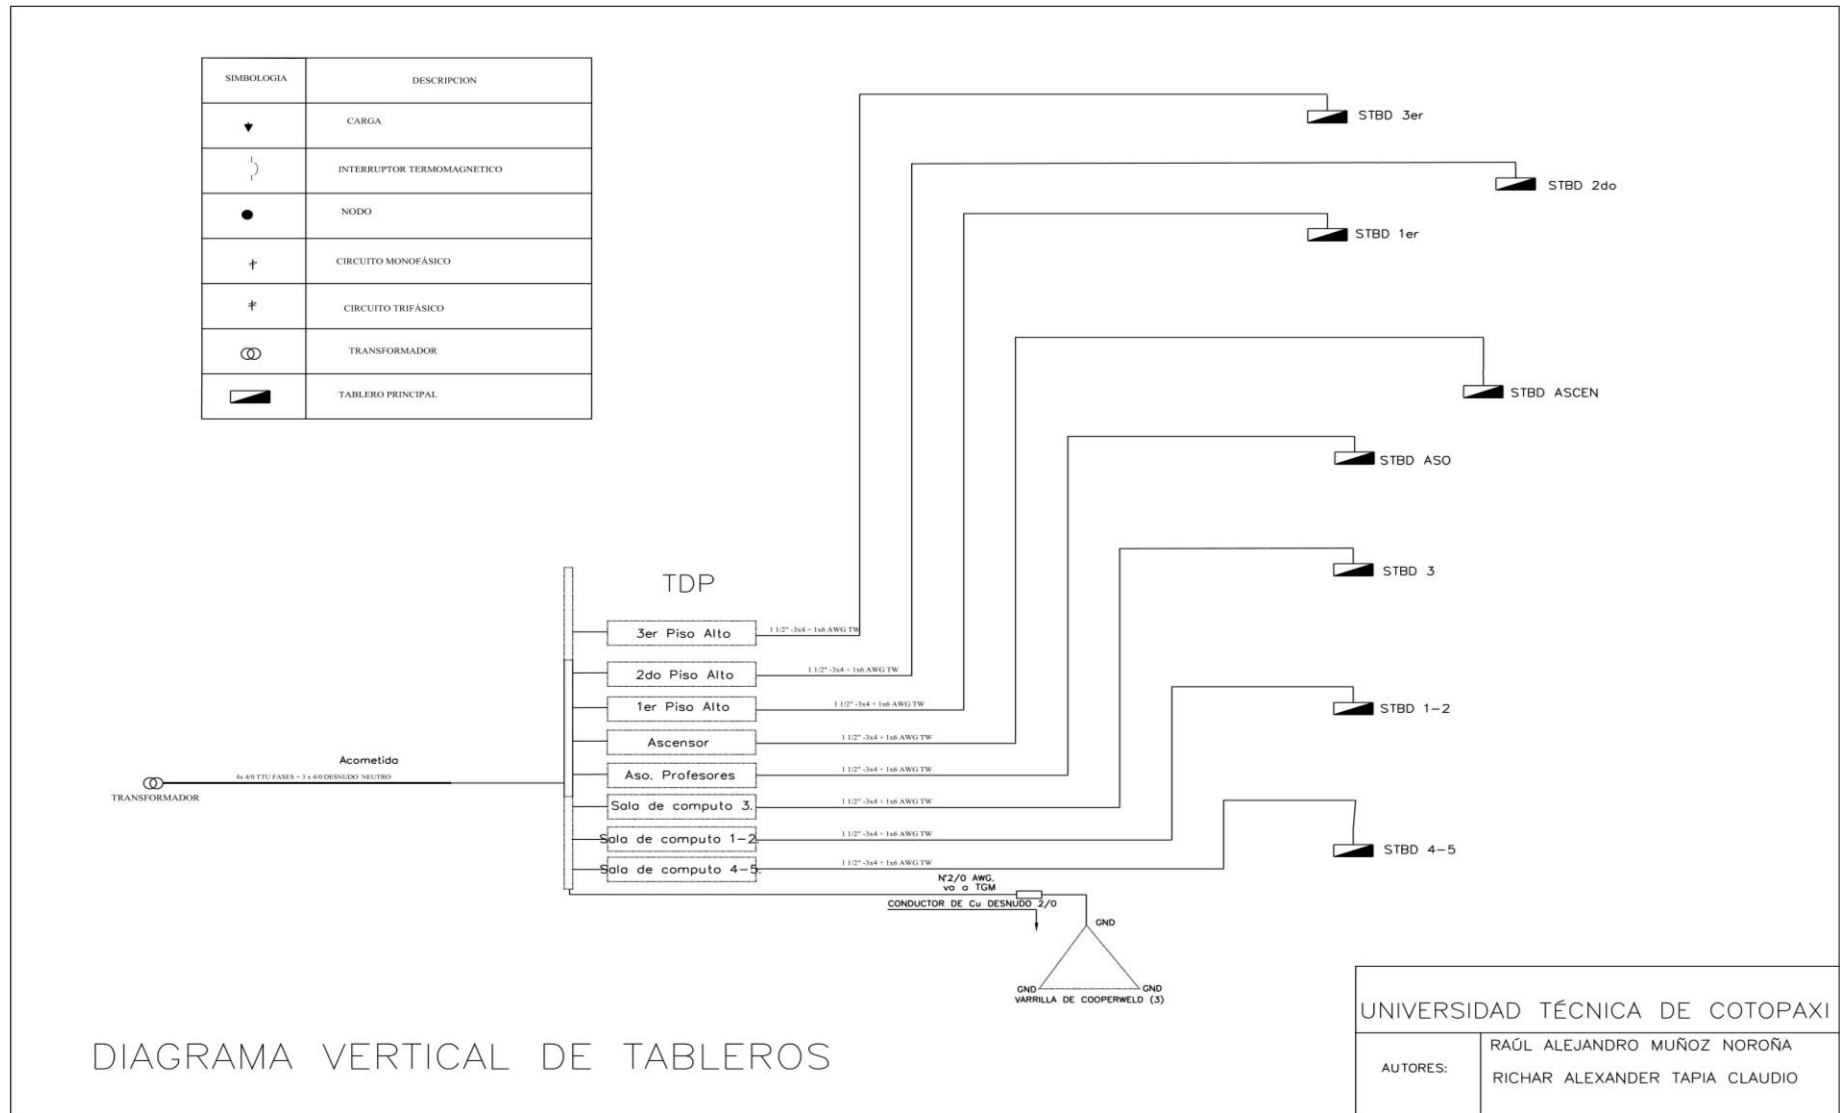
| SIMBOLOGIA | DESCRIPCION |
|---|---|
| | CARGA |
| | INTERRUPTOR TERMOMAGNETICO |
| | NODO |
| | CIRCUITO MONOFÁSICO |
| | CIRCUITO TRIFÁSICO |
| | TRANSFORMADOR |
| | TABLERO PRINCIPAL |

STBD 3er

STBD 2do

STBD 1er

STBD ASCEN

STBD ASO

STBD 3

STBD 1-2

STBD 4-5

TDP

3er Piso Alto — 1 1/2" -3x4 + 1x6 AWG TW

2do Piso Alto — 1 1/2" -3x4 + 1x6 AWG TW

1er Piso Alto — 1 1/2" -3x4 + 1x6 AWG TW

Ascensor — 1 1/2" -3x4 + 1x6 AWG TW

Aso. Profesores — 1 1/2" -3x4 + 1x6 AWG TW

Sala de computo 3. — 1 1/2" -3x4 + 1x6 AWG TW

Sala de computo 1-2 — 1 1/2" -3x4 + 1x6 AWG TW

Sala de computo 4-5. — 1 1/2" -3x4 + 1x6 AWG TW

Acometida

4x 4/0 TTU FASES + 3 x 4/0 DESNUDO NEUTRO

TRANSFORMADOR

N°2/0 AWG. va a TGM

CONDUCTOR DE Cu DESNUDO 2/0

GND

GND

GND

VARRILLA DE COOPERWELD (3)

DIAGRAMA VERTICAL DE TABLEROS

UNIVERSIDAD TÉCNICA DE COTOPAXI

AUTORES: RAÚL ALEJANDRO MUÑOZ NOROÑA

RICHAR ALEXANDER TAPIA CLAUDIO